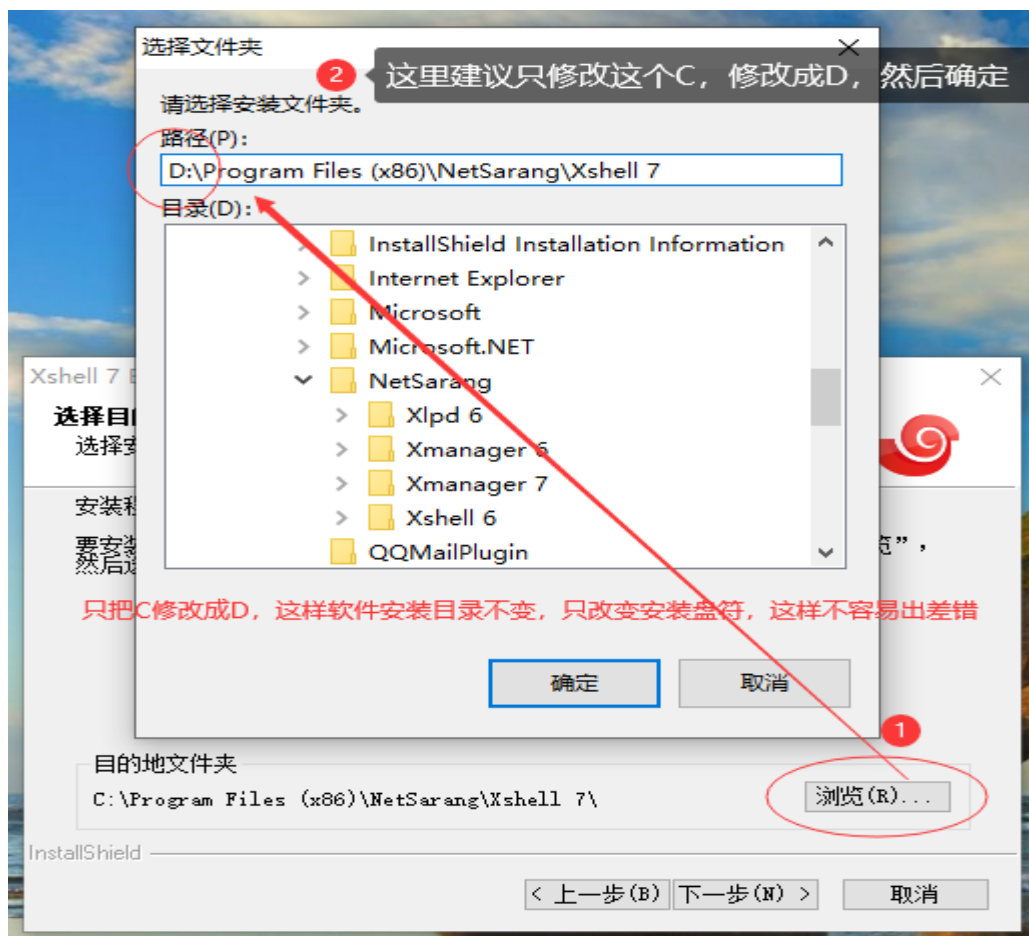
选择文件夹

2 这里建议只修改这个C，修改成D，然后确定

请选择安装文件夹。

路径(P):

D:\Program Files (x86)\NetSarang\Xshell 7

目录(D):

InstallShield Installation Information
Internet Explorer
Microsoft
Microsoft.NET
NetSarang
Xlpd 6
Xmanager 6
Xmanager 7
Xshell 6
QQMailPlugin

只把C修改成D，这样软件安装目录不变，只改变安装盘符，这样不容易出差错

确定 取消

Xshell 7 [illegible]

选择目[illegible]
选择安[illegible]

安装程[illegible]

要安装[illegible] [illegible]览”，
然后选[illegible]

1

目的地文件夹
C:\Program Files (x86)\NetSarang\Xshell 7\

浏览(R)...

InstallShield

< 上一步(B) 下一步(N) > 取消